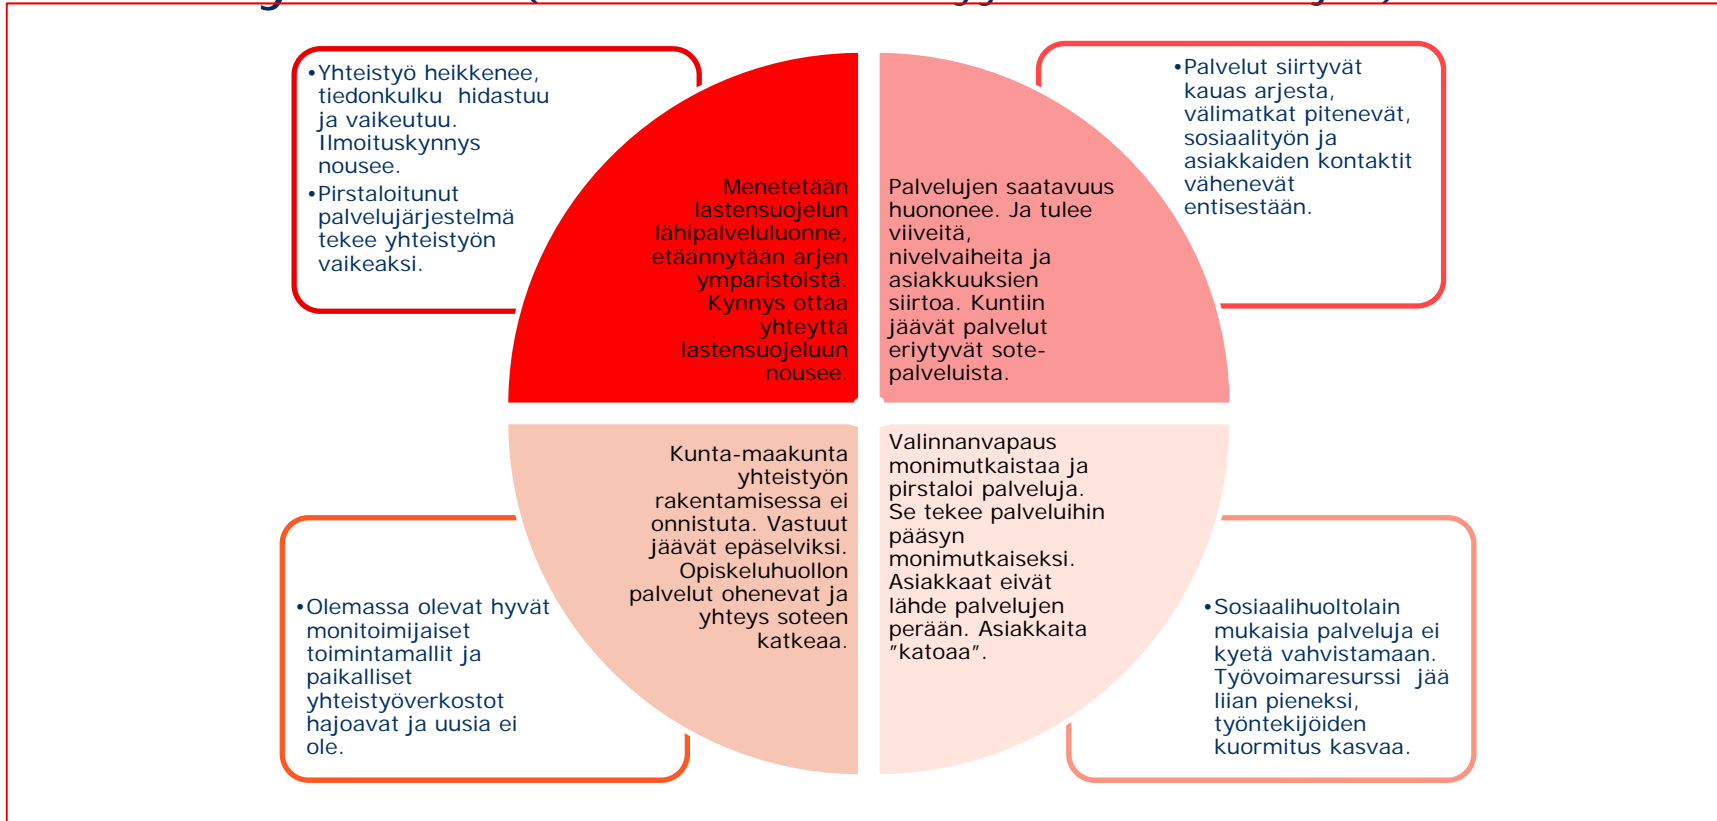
•Yhteistyö heikkenee, tiedonkulku hidastuu ja vaikeutuu. Ilmoituskynnys nousee.
•Pirstaloitunut palvelujärjestelmä tekee yhteistyön vaikeaksi.

Menetetään lastensuojelun lähipalveluluonne, etäännytään arjen ympäristöistä. Kynnys ottaa yhteyttä lastensuojeluun nousee.

Palvelujen saatavuus huononee. Ja tulee viiveitä, nivelvaiheita ja asiakkuuksien siirtoa. Kuntiin jäävät palvelut eriytyvät sote-palveluista.

•Palvelut siirtyvät kauas arjesta, välimatkat pitenevät, sosiaalityön ja asiakkaiden kontaktit vähenevät entisestään.

Kunta-maakunta yhteistyön rakentamisessa ei onnistuta. Vastuut jäävät epäselviksi. Opiskeluhuollon palvelut ohenevat ja yhteys soteen katkeaa.

Valinnanvapaus monimutkaistaa ja pirstaloi palveluja. Se tekee palveluihin pääsyn monimutkaiseksi. Asiakkaat eivät lähde palvelujen perään. Asiakkaita ”katoaa”.

•Olemassa olevat hyvät monitoimijaiset toimintamallit ja paikalliset yhteistyöverkostot hajoavat ja uusia ei ole.

•Sosiaalihuoltolain mukaisia palveluja ei kyetä vahvistamaan. Työvoimaresurssi jää liian pieneksi, työntekijöiden kuormitus kasvaa.